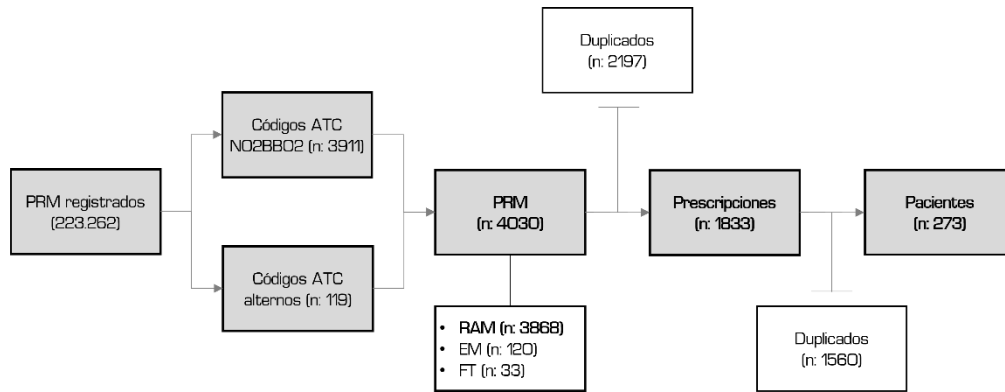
PRM registrados (223.262)

Códigos ATC N02BB02 (n: 3911)

Códigos ATC alternos (n: 119)

PRM (n: 4030)

• RAM (n: 3868)
• EM (n: 120)
• FT (n: 33)

Duplicados (n: 2197)

Prescripciones (n: 1833)

Duplicados (n: 1560)

Pacientes (n: 273)